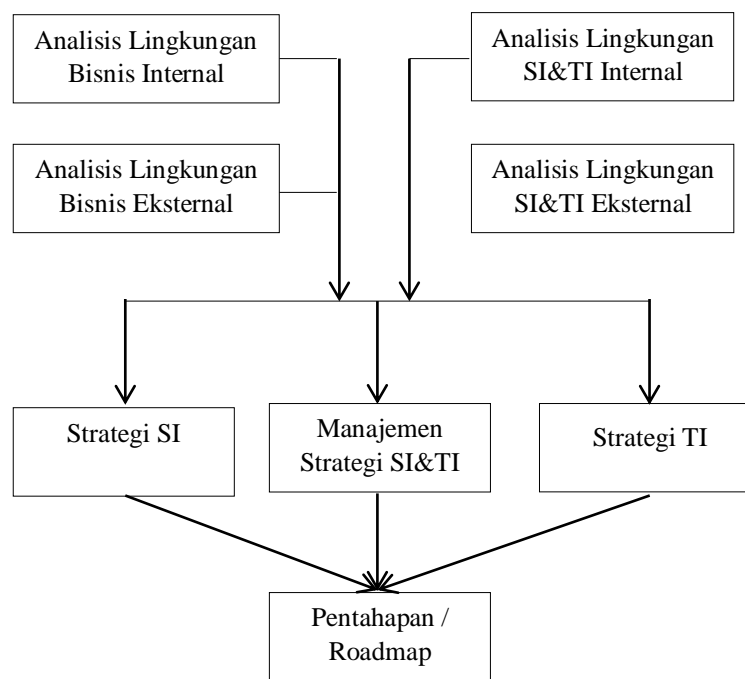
Analisis Lingkungan Bisnis Internal

Analisis Lingkungan SI&TI Internal

Analisis Lingkungan Bisnis Eksternal

Analisis Lingkungan SI&TI Eksternal

Strategi SI

Manajemen Strategi SI&TI

Strategi TI

Pentahapan / Roadmap